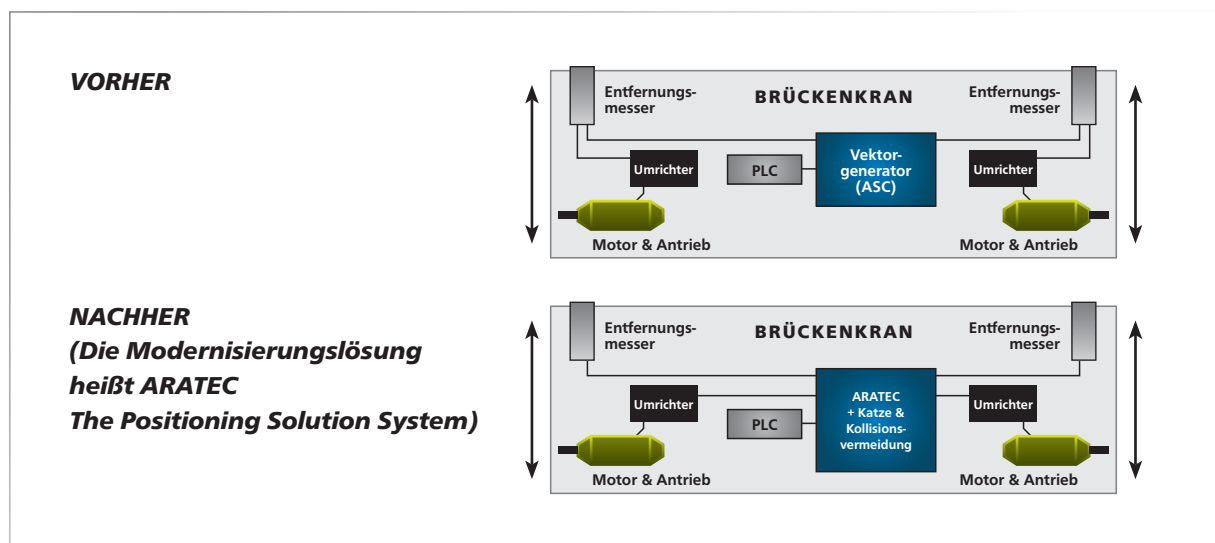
VORHER

Entfernungsmesser

BRÜCKENKRAN

Entfernungsmesser

Umrichter

PLC

Vektorgenerator (ASC)

Umrichter

Motor & Antrieb

Motor & Antrieb

NACHHER
(Die Modernisierungslösung heißt ARATEC
The Positioning Solution System)

Entfernungsmesser

BRÜCKENKRAN

Entfernungsmesser

Umrichter

PLC

ARATEC + Katze & Kollisionsvermeidung

Umrichter

Motor & Antrieb

Motor & Antrieb